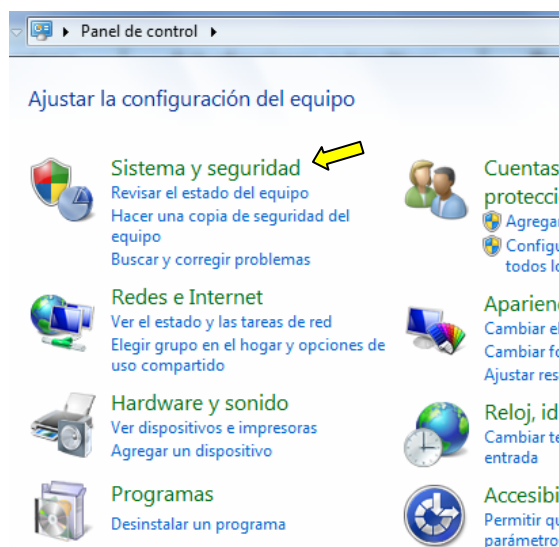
Panel de control

Ajustar la configuración del equipo

Sistema y seguridad
Revisar el estado del equipo
Hacer una copia de seguridad del equipo
Buscar y corregir problemas

Redes e Internet
Ver el estado y las tareas de red
Elegir grupo en el hogar y opciones de uso compartido

Hardware y sonido
Ver dispositivos e impresoras
Agregar un dispositivo

Programas
Desinstalar un programa

Cuentas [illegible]
protecci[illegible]
Agregar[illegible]
Configu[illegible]
todos lo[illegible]

Aparien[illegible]
Cambiar e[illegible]
Cambiar fo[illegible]
Ajustar res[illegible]

Reloj, id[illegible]
Cambiar te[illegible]
entrada

Accesibi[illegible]
Permitir qu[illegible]
parámetro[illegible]